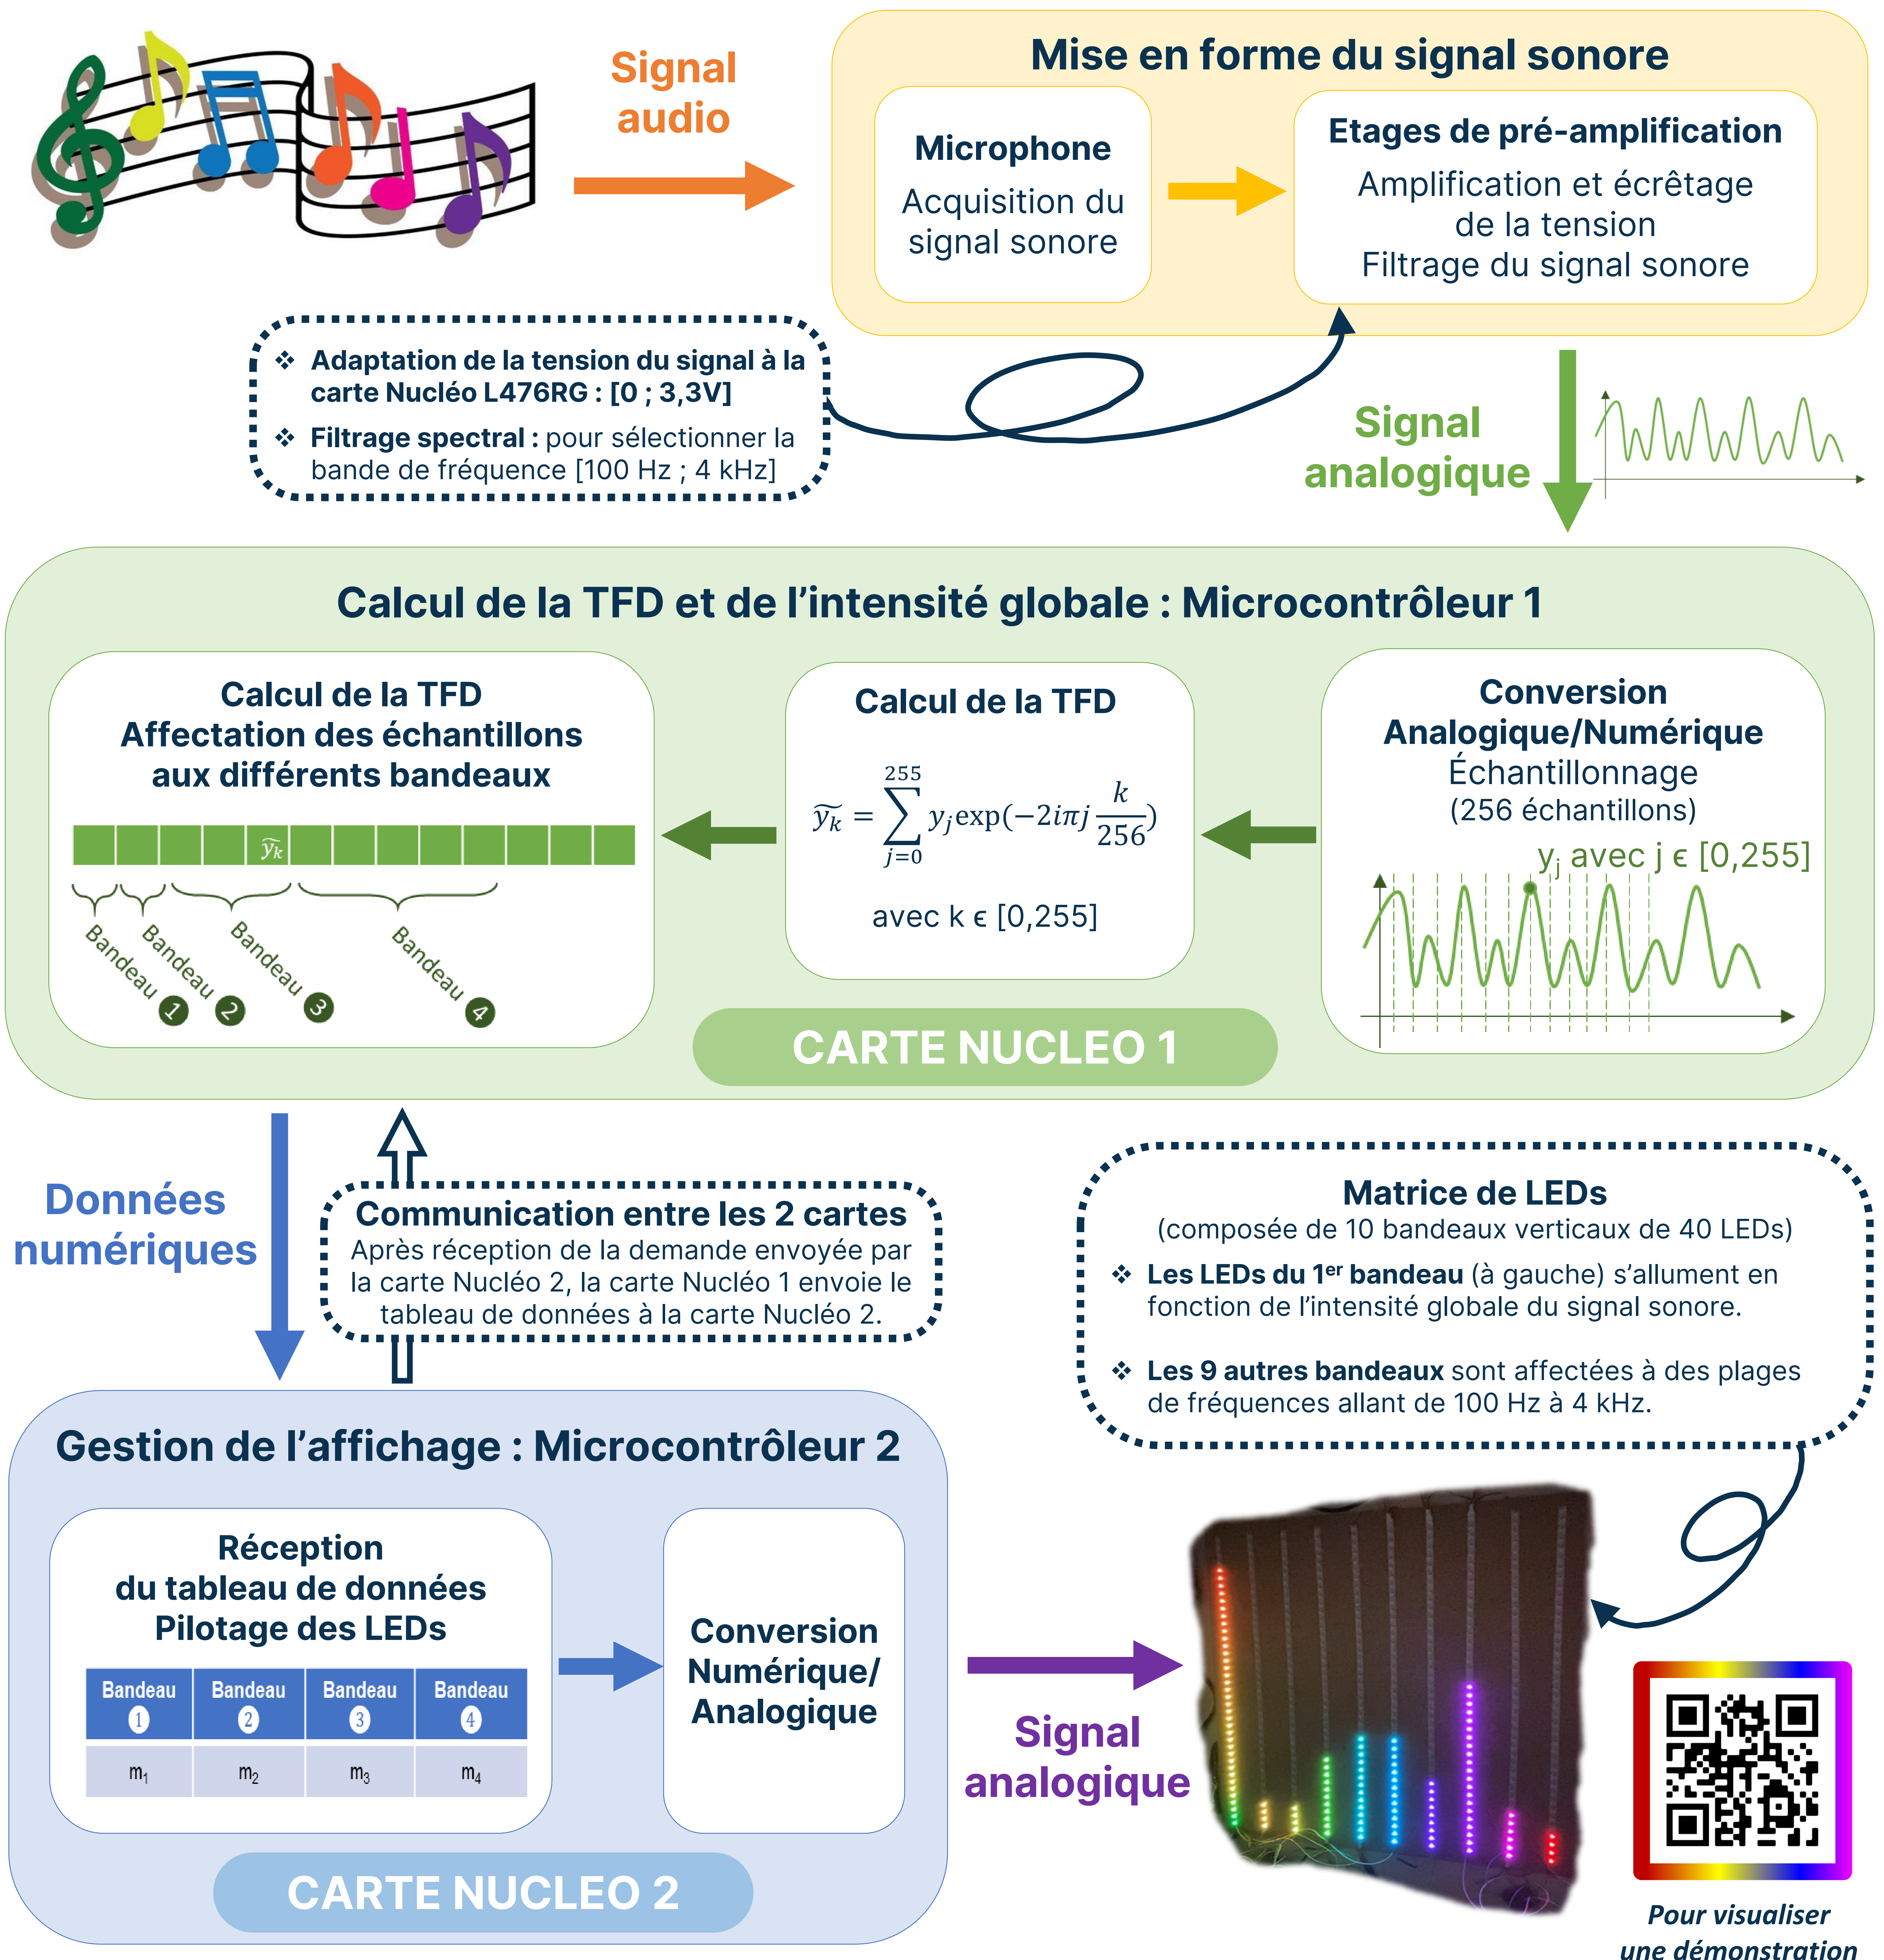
Signal audio

Mise en forme du signal sonore

Microphone
Acquisition du signal sonore

Etages de pré-amplification
Amplification et écrêtage de la tension
Filtrage du signal sonore

❖ Adaptation de la tension du signal à la carte Nucléo L476RG : [0 ; 3,3V]
❖ Filtrage spectral : pour sélectionner la bande de fréquence [100 Hz ; 4 kHz]

Signal analogique

Calcul de la TFD et de l'intensité globale : Microcontrôleur 1

Calcul de la TFD
Affectation des échantillons aux différents bandeaux

$\widetilde{y_k}$

Bandeau 1
Bandeau 2
Bandeau 3
Bandeau 4

Calcul de la TFD

$\widetilde{y_k} = \sum_{j=0}^{255} y_j \exp(-2i\pi j \frac{k}{256})$

avec k ϵ [0,255]

Conversion Analogique/Numérique
Échantillonnage
(256 échantillons)
$y_j$ avec j ϵ [0,255]

CARTE NUCLEO 1

Données numériques

Communication entre les 2 cartes
Après réception de la demande envoyée par la carte Nucléo 2, la carte Nucléo 1 envoie le tableau de données à la carte Nucléo 2.

Matrice de LEDs
(composée de 10 bandeaux verticaux de 40 LEDs)
❖ Les LEDs du 1$^{er}$ bandeau (à gauche) s'allument en fonction de l'intensité globale du signal sonore.
❖ Les 9 autres bandeaux sont affectées à des plages de fréquences allant de 100 Hz à 4 kHz.

Gestion de l'affichage : Microcontrôleur 2

Réception du tableau de données
Pilotage des LEDs

| Bandeau 1 | Bandeau 2 | Bandeau 3 | Bandeau 4 |
|---|---|---|---|
| $m_1$ | $m_2$ | $m_3$ | $m_4$ |

Conversion Numérique/ Analogique

CARTE NUCLEO 2

Signal analogique

Pour visualiser une démonstration